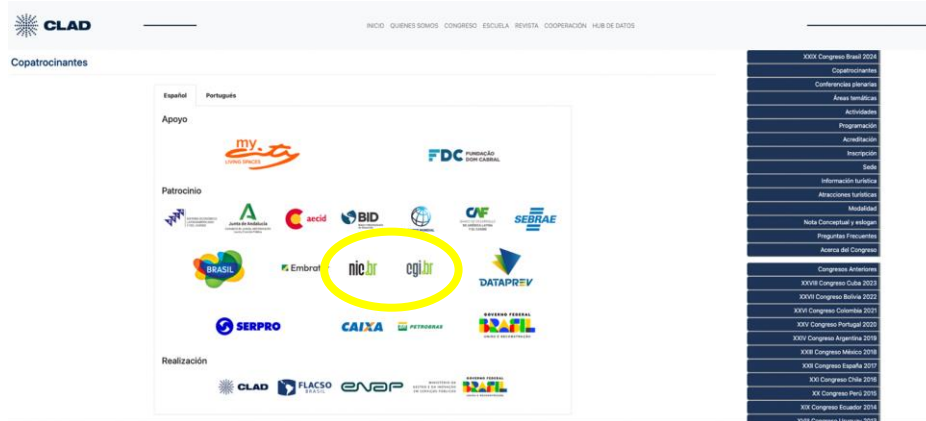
CLAD

INICIO QUIENES SOMOS CONGRESO ESCUELA REVISTA COOPERACIÓN HUB DE DATOS

Copatrocinantes

Español Português

Apoyo

my city LIVING SPACES

FDC FUNDAÇÃO DOM CABRAL

Patrocinio

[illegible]

Junta de Andalucía

aecid

BID

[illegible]

CAF

SEBRAE

BRASIL

Embrat

nic.br

cgi.br

DATAPREV

SERPRO

CAIXA

PETROBRAS

GOVERNO FEDERAL BRASIL UNIÃO E RECONSTRUÇÃO

Realización

CLAD

FLACSO BRASIL

enap

MINISTÉRIO DA GESTÃO E DA INOVAÇÃO EM SERVIÇOS PÚBLICOS

GOVERNO FEDERAL BRASIL

XXIX Congreso Brasil 2024
Copatrocinantes
Conferencias plenarias
Áreas temáticas
Actividades
Programación
Acreditación
Inscripción
Sede
Información turística
Atracciones turísticas
Modalidad
Nota Conceptual y eslogan
Preguntas Frecuentes
Acerca del Congreso

Congresos Anteriores
XXVIII Congreso Cuba 2023
XXVII Congreso Bolivia 2022
XXVI Congreso Colombia 2021
XXV Congreso Portugal 2020
XXIV Congreso Argentina 2019
XXIII Congreso México 2018
XXII Congreso España 2017
XXI Congreso Chile 2016
XX Congreso Perú 2015
XIX Congreso Ecuador 2014
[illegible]